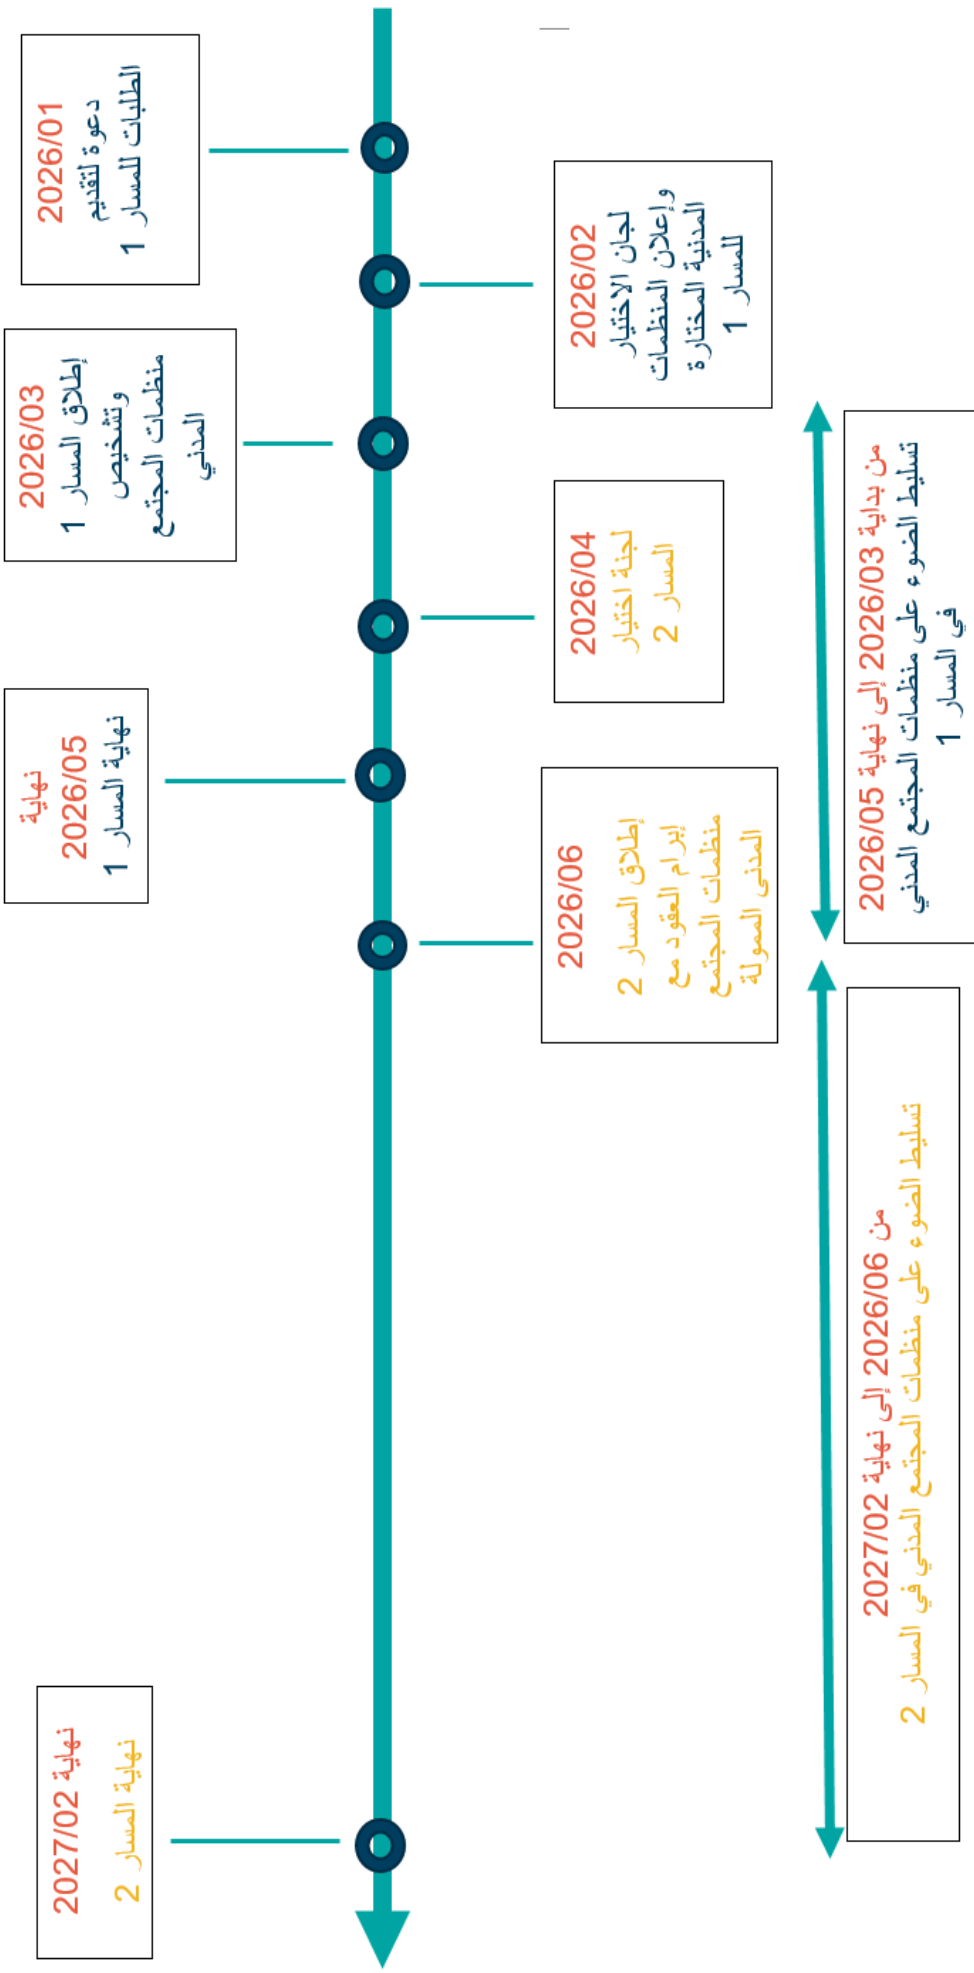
2026/01
دعوة لتقديم
الطلبات للمسار 1

2026/02
لجان الاختيار
وإعلان المنظمات
المدنية المختارة
للمسار 1

2026/03
إطلاق المسار 1
وتشخيص
منظمات المجتمع
المدني

2026/04
لجنة اختيار
المسار 2

نهاية
2026/05
نهاية المسار 1

2026/06
إطلاق المسار 2
إبرام العقود مع
منظمات المجتمع
المدني المموّلة

من بداية 2026/03 إلى نهاية 2026/05
تسليط الضوء على منظمات المجتمع المدني
في المسار 1

من 2026/06 إلى نهاية 2027/02
تسليط الضوء على منظمات المجتمع المدني في المسار 2

نهاية 2027/02
نهاية المسار 2